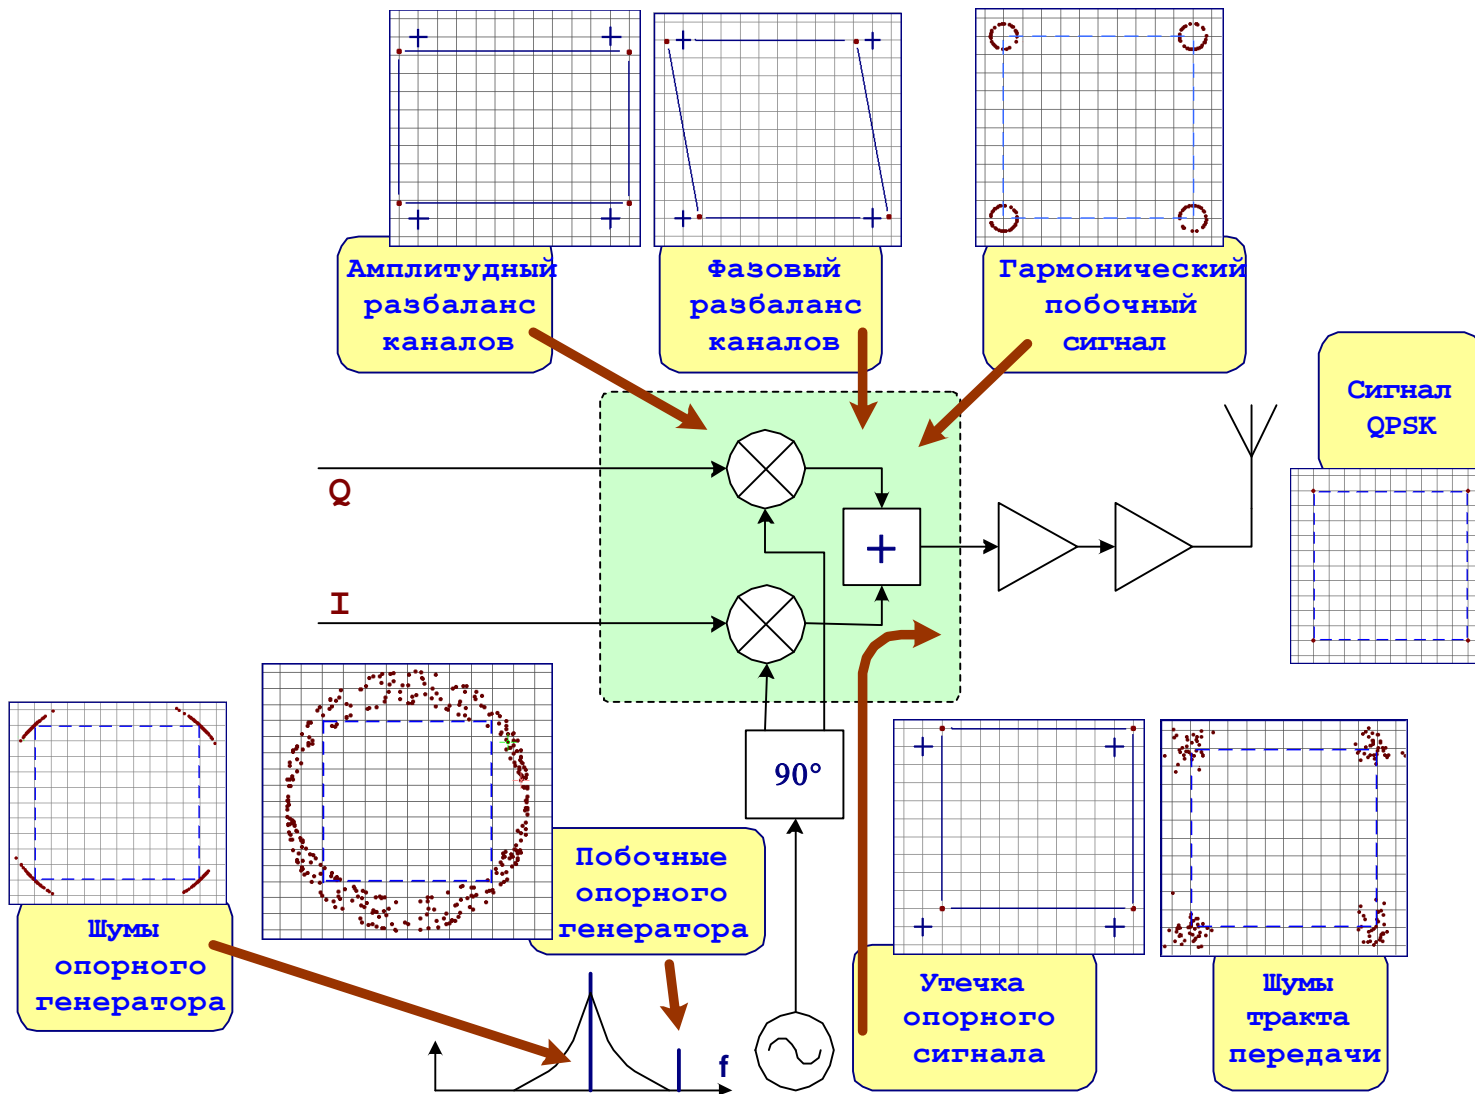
Амплитудный разбаланс каналов

Фазовый разбаланс каналов

Гармонический побочный сигнал

Сигнал QPSK

Q

I

+

90°

Шумы опорного генератора

Побочные опорного генератора

Утечка опорного сигнала

Шумы тракта передачи

f